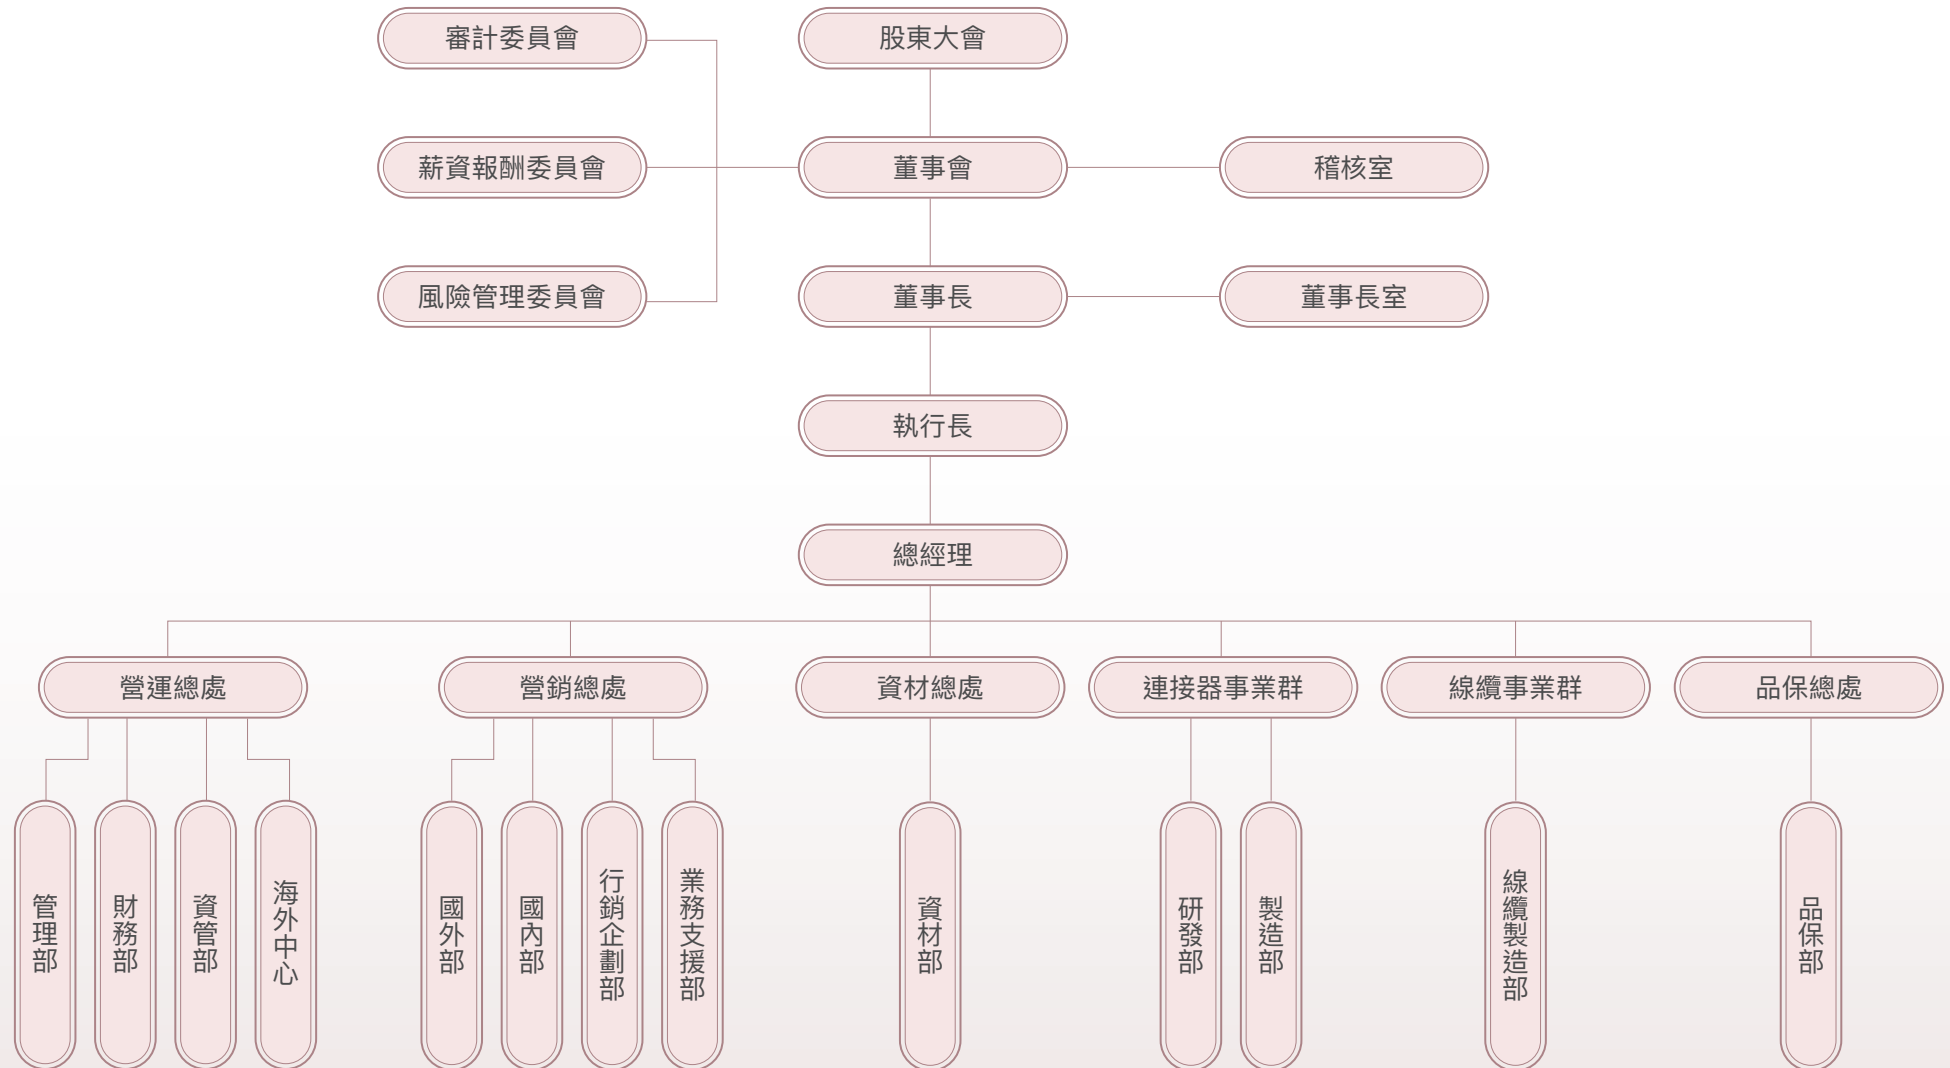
審計委員會

股東大會

薪資報酬委員會

董事會

稽核室

風險管理委員會

董事長

董事長室

執行長

總經理

營運總處

營銷總處

資材總處

連接器事業群

線纜事業群

品保總處

管理部

財務部

資管部

海外中心

國外部

國內部

行銷企劃部

業務支援部

資材部

研發部

製造部

線纜製造部

品保部